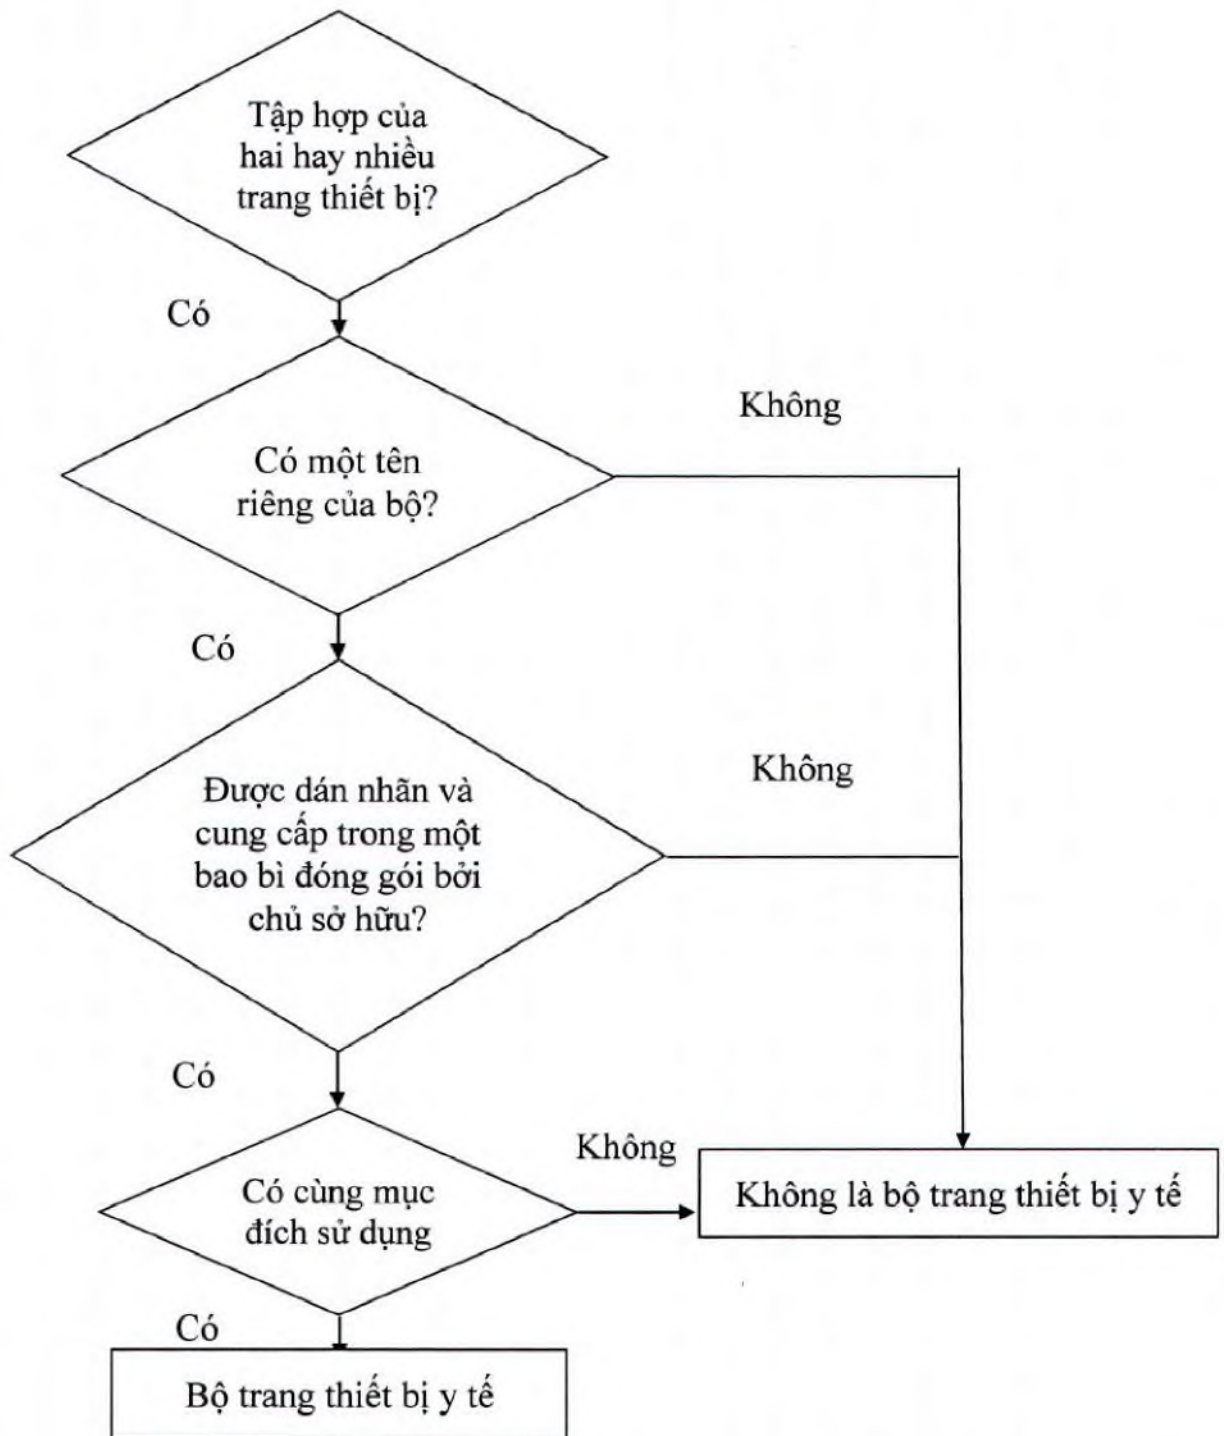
Tập hợp của hai hay nhiều trang thiết bị?

Có

Không

Có một tên riêng của bộ?

Có

Không

Được dán nhãn và cung cấp trong một bao bì đóng gói bởi chủ sở hữu?

Có

Không

Có cùng mục đích sử dụng

Không là bộ trang thiết bị y tế

Có

Bộ trang thiết bị y tế